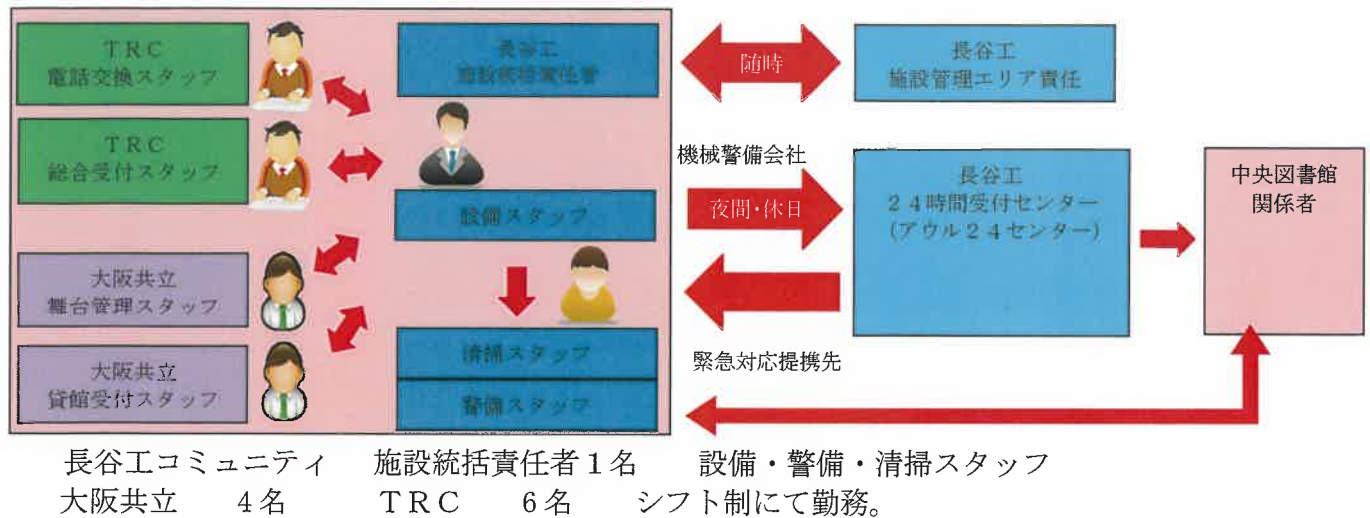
ＴＲＣ
電話交換スタッフ

長谷工
施設統括責任者

随時

長谷工
施設管理エリア責任

ＴＲＣ
総合受付スタッフ

機械警備会社

夜間・休日

長谷工
２４時間受付センター
（アウル２４センター）

中央図書館
関係者

設備スタッフ

大阪共立
舞台管理スタッフ

大阪共立
貸館受付スタッフ

清掃スタッフ

警備スタッフ

緊急対応提携先

長谷工コミュニティ　施設統括責任者１名　設備・警備・清掃スタッフ
大阪共立　４名　ＴＲＣ　６名　シフト制にて勤務。